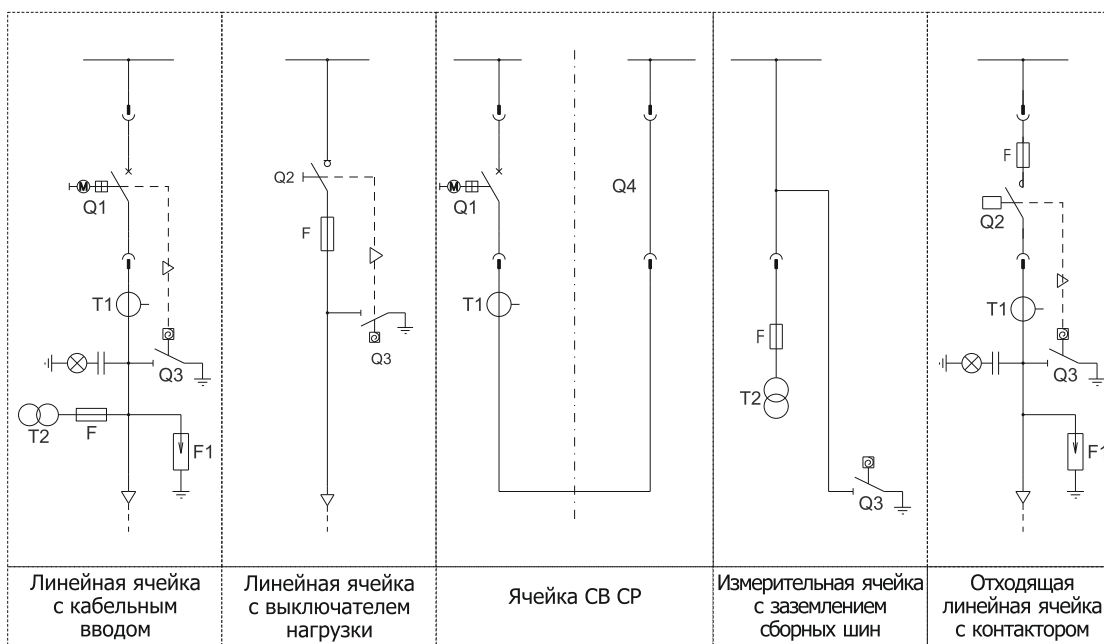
Q1
T1
Q3
T2
F
F1

Q2
F
Q3

Q1
T1
Q4

F
T2
Q3

F
Q2
T1
Q3
F1

| Линейная ячейка с кабельным вводом | Линейная ячейка с выключателем нагрузки | Ячейка СВ СР | Измерительная ячейка с заземлением сборных шин | Отходящая линейная ячейка с контактором |
|---|---|---|---|---|